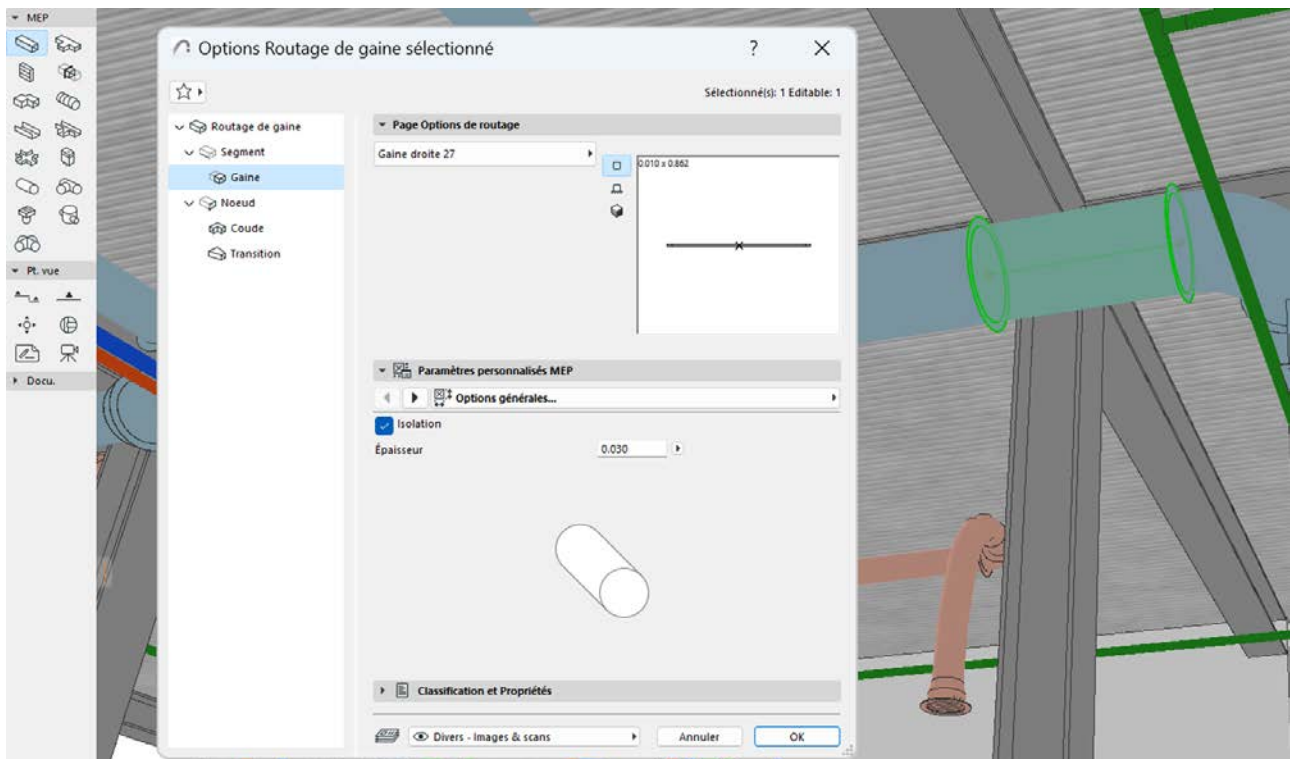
MEP

Pt. vue

Docu.

Options Routage de gaine sélectionné

?

Sélectionné(s): 1 Editable: 1

Routage de gaine
Segment
Gaine
Noeud
Coude
Transition

Page Options de routage

Gaine droite 27

0.010 x 0.862

Paramètres personnalisés MEP

Options générales...

Isolation

Épaisseur 0.030

Classification et Propriétés

Divers - Images & scans

Annuler

OK